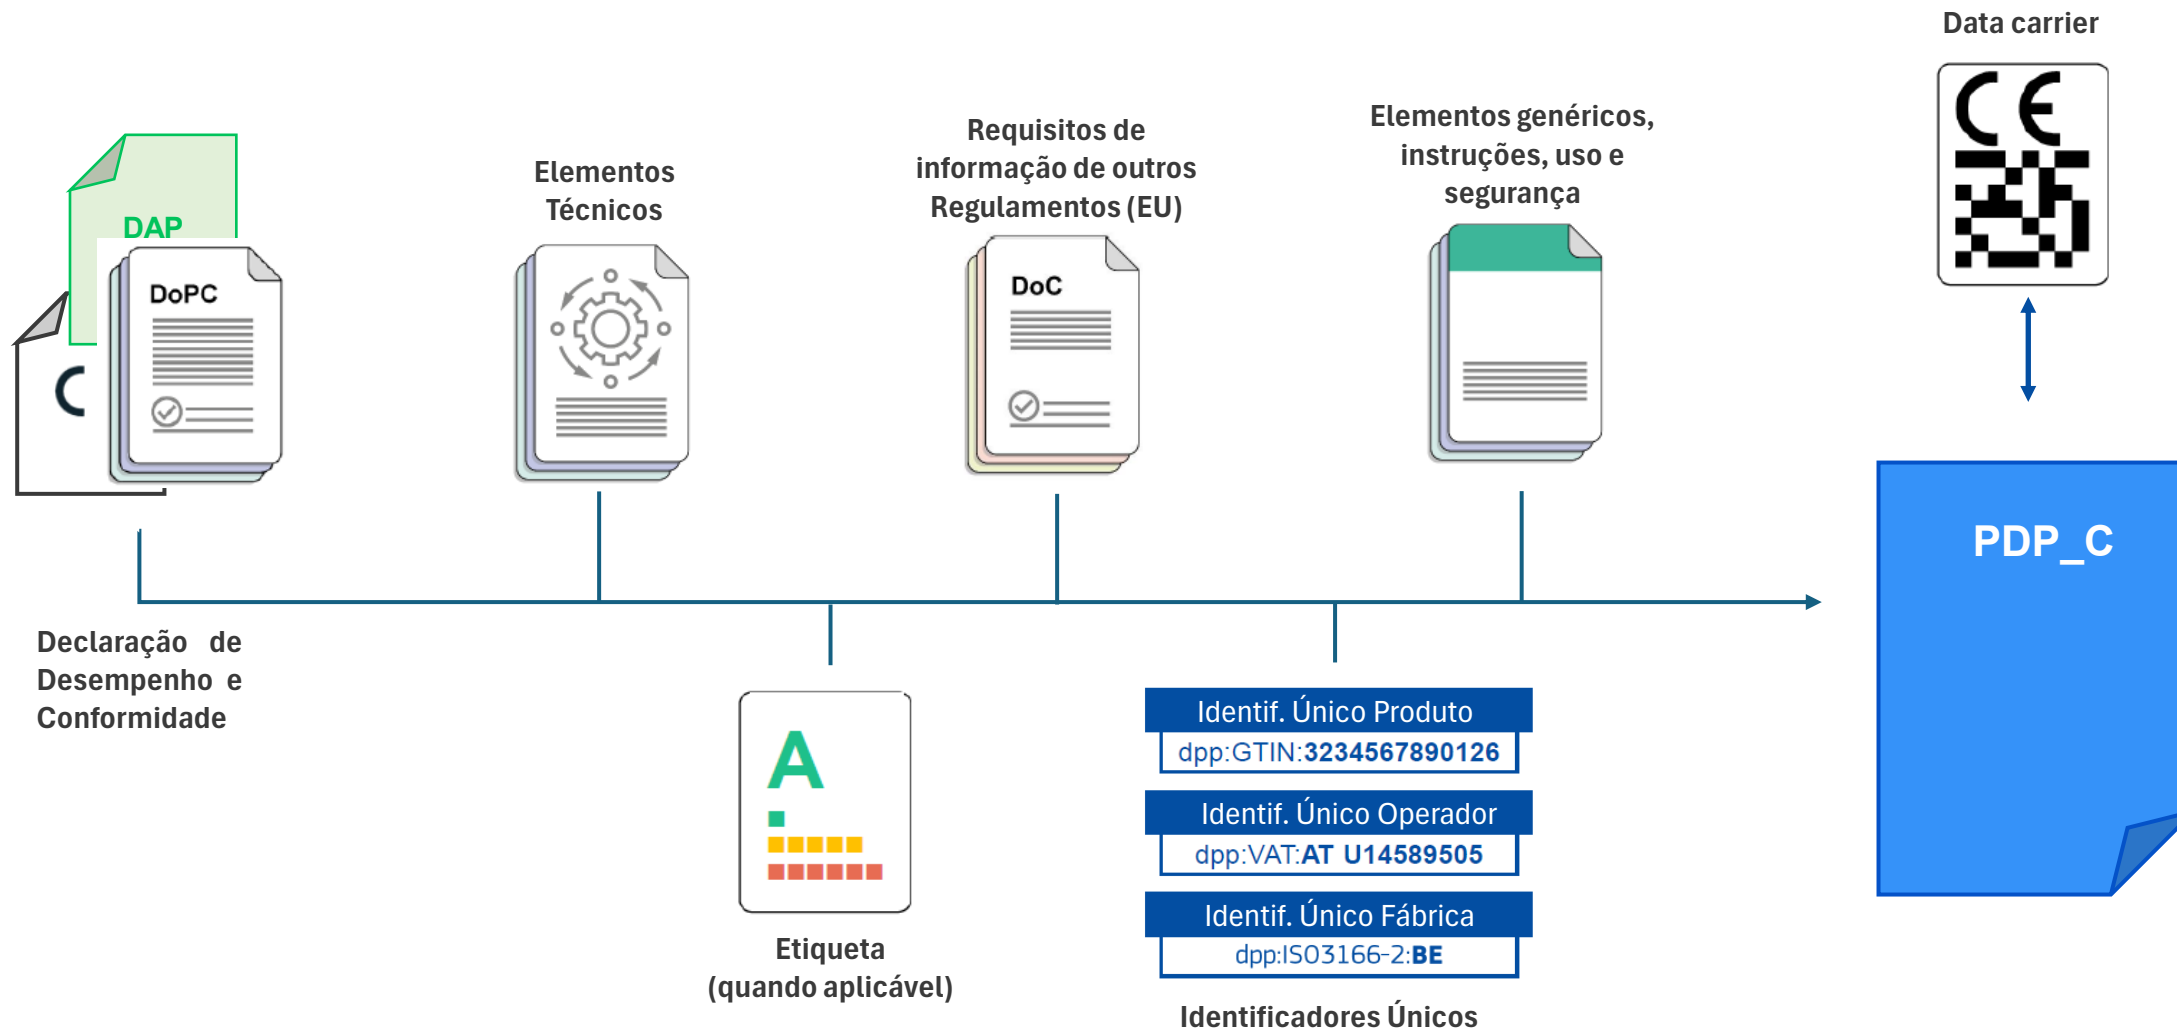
Data carrier

CE

DAP

C

DoPC

Elementos Técnicos

Requisitos de informação de outros Regulamentos (EU)

DoC

Elementos genéricos, instruções, uso e segurança

PDP_C

Declaração de Desempenho e Conformidade

A

Etiqueta (quando aplicável)

Identif. Único Produto
dpp:GTIN:3234567890126

Identif. Único Operador
dpp:VAT:AT U14589505

Identif. Único Fábrica
dpp:ISO3166-2:BE

Identificadores Únicos